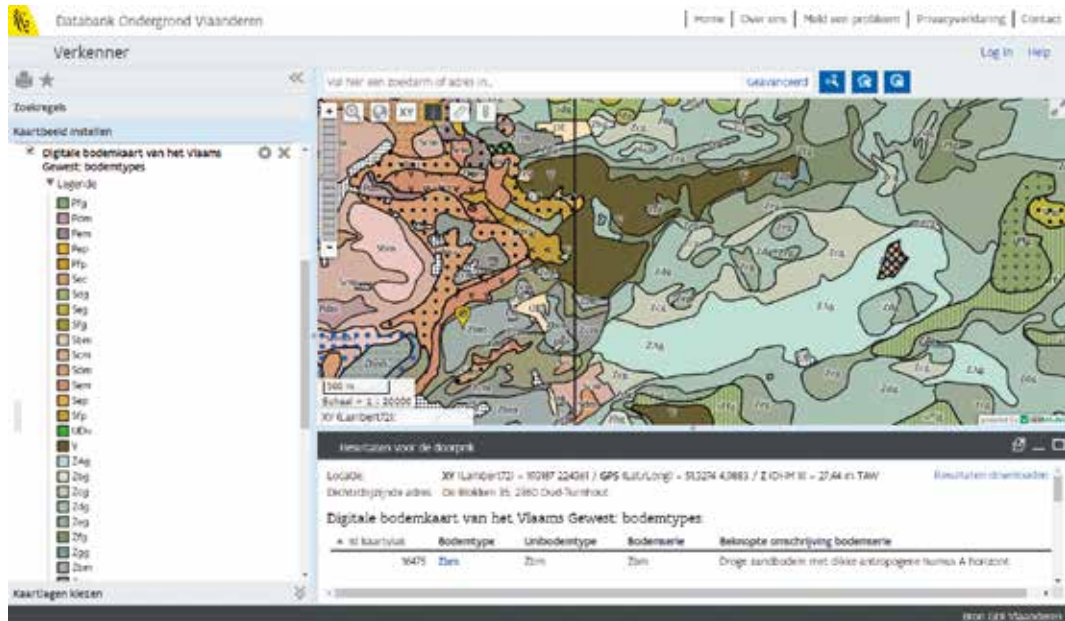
Databank Ondergrond Vlaanderen

Home | Over ons | Meld een probleem | Privacyverklaring | Contact

Verkenner

Log in Help

Zoekregels

Kaartbeeld instellen

Digitale bodemkaart van het Vlaams Gewest: bodemtypes

Legende

Pfg

Pcm

Pem

Pep

Pfb

Sec

Scg

Seg

Sfg

Sbm

Scm

Sdm

Sem

Sep

Sfp

UDu

V

ZAg

Zbg

Zcg

Zdg

Zeg

Zfg

Zpg

Zbm

Kaartlagen kiezen

Vul hier een zoekterm of adres in...

Geavanceerd

XY

500 m

Schaal = 1 : 20000

XY (Lambert72):

Resultaten voor de doorprik

Locatie: XY (Lambert72) = 191187 224061 / GPS (Lat/Long) = 51,3274 4,9883 / Z (DHM II) = 27,44 m TAW

Dichtstbijzijnde adres: De Blokken 35, 2360 Oud-Turnhout

Resultaten downloaden

Digitale bodemkaart van het Vlaams Gewest: bodemtypes

| id kaartvlak | Bodemtype | Unibodemtype | Bodemserie | Beknopte omschrijving bodemserie |
|---|---|---|---|---|
| 16475 | Zbm | Zbm | Zbm | Droge zandbodem met dikke antropogene humus A horizont |

Bron: GIS Vlaanderen